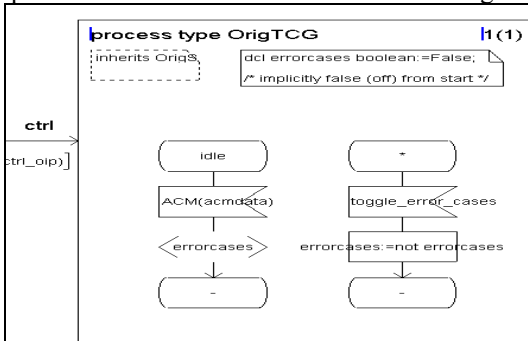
process type OrigTCG

1(1)

inherits OrigS

dcl errorcases boolean:=False;
/* implicitly false (off) from start */

ctrl

ctrl_oip)]

idle

ACM(acmdata)

errorcases

-

*

toggle_error_cases

errorcases:=not errorcases

-